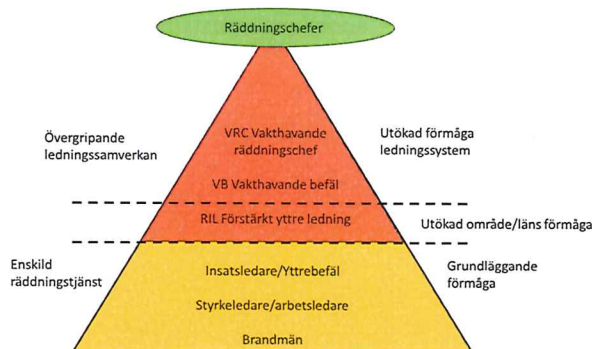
Räddningschefer

Övergripande ledningssamverkan

VRC Vakthavande räddningschef

Utökad förmåga ledningssystem

VB Vakthavande befäl

RIL Förstärkt yttre ledning

Utökad område/läns förmåga

Enskild räddningstjänst

Insatsledare/Yttrebefäl

Grundläggande förmåga

Styrkeledare/arbetsledare

Brandmän